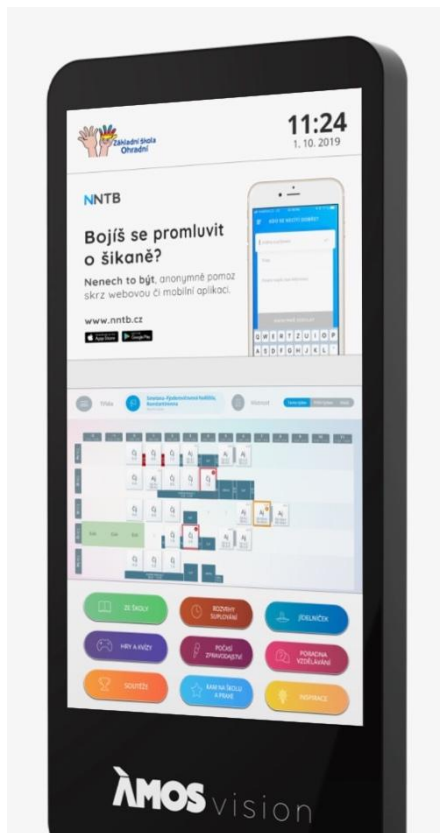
Základní škola Ohradní

11:24
1. 10. 2019

NNTB

Bojíš se promluvit o šikaně?

Nenech to být, anonymně pomoz skrz webovou či mobilní aplikaci.

www.nntb.cz

App Store Google Play

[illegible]

Q W E R T Z U I O P
A S D F G H J K L

Třída

Veronika Vyskočilová

ZE ŠKOLY

ROZVRHY SUPLOVÁNÍ

JÍDELNÍČEK

HRY A KVÍZY

POČÍTAČ ZPRAVODAJSTVÍ

PORADNA VZDĚLÁVÁNÍ

SOUTĚŽE

ÁMO NA ŠKOLU A PRAXE

INSPIRACE

ÀMOS vision